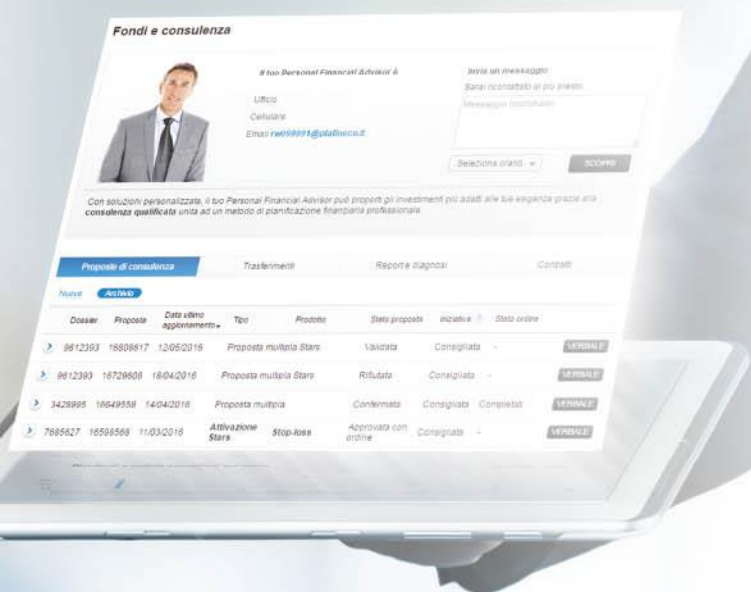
Fondi e consulenza

Il tuo Personal Financial Advisor è

Ufficio
Cellulare
Email rw099991@platinoco.it

Invia un messaggio
Sarai ricontattato al più presto
Messaggio (facoltativo)

Seleziona orario
SCOPRI

Con soluzioni personalizzate, il tuo Personal Financial Advisor può proporti gli investimenti più adatti alle tue esigenze grazie alla consulenza qualificata unita ad un metodo di pianificazione finanziaria professionale.

Proposte di consulenza | Trasferimenti | Report e diagnosi | Contratti

Nuove Archivio

| Dossier | Proposte | Data ultimo aggiornamento | Tipo | Prodotto | Stato proposta | Iniziativa | Stato ordine | |
|---|---|---|---|---|---|---|---|---|
| 9612393 | 16808617 | 12/05/2016 | Proposta multipla Stars | | Validata | Consigliata | - | VERBALE |
| 9612393 | 16729608 | 18/04/2016 | Proposta multipla Stars | | Rifiutata | Consigliata | - | VERBALE |
| 3426995 | 16649558 | 14/04/2016 | Proposta multipla | | Confermata | Consigliata | Completo | VERBALE |
| 7685627 | 16588568 | 11/03/2016 | Attivazione Stars | Stop-loss | Approvata con ordine | Consigliata | - | VERBALE |